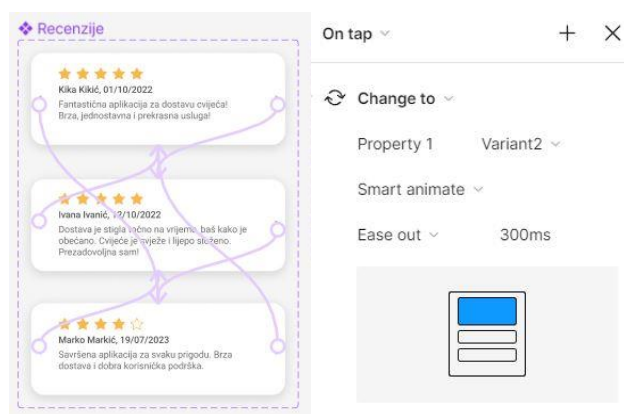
Recenzije

★★★★★
Kika Kikić, 01/10/2022
Fantastična aplikacija za dostavu cvijeća! Brza, jednostavna i prekrasna usluga!

★★★★★
Ivana Ivanić, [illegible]2/10/2022
Dostava je stigla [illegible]očno na vrijeme, baš kako je obećano. Cvijeće je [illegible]vježe i lijepo složeno. Prezadovoljna sam!

★★★★☆
Marko Markić, 19/07/2023
Savršena aplikacija za svaku prigodu. Brza dostava i dobra korisnička podrška.

On tap
+ ×

Change to

Property 1 Variant2

Smart animate

Ease out 300ms